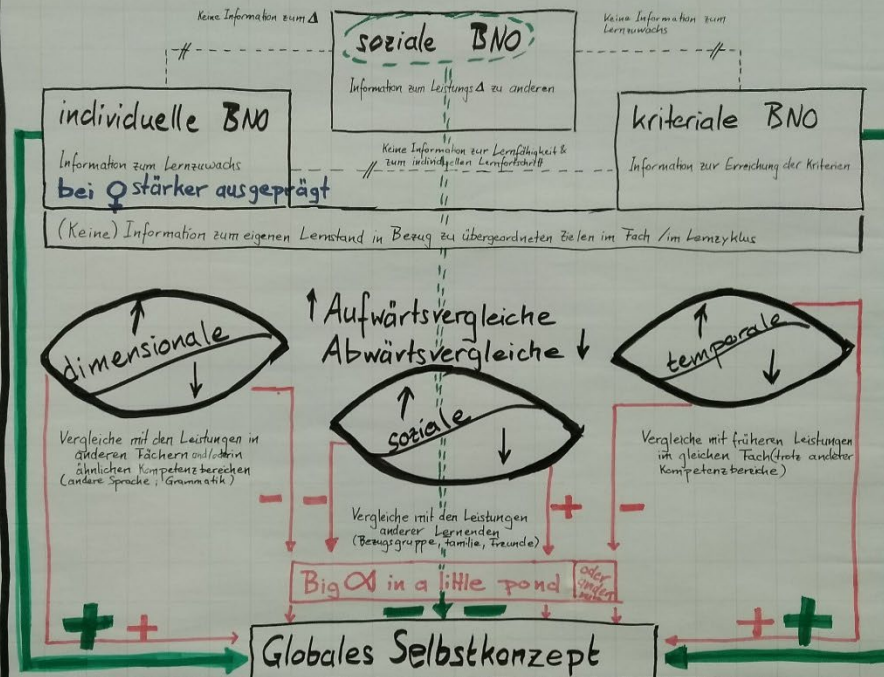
Keine Information zum $\Delta$

soziale BNO

Information zum Leistungs$\Delta$ zu anderen

Keine Information zum Lernzuwachs

individuelle BNO

Information zum Lernzuwachs

bei ♀ stärker ausgeprägt

Keine Information zur Lernfähigkeit & zum individuellen Lernfortschritt

kriteriale BNO

Information zur Erreichung der Kriterien

(Keine) Information zum eigenen Lernstand in Bezug zu übergeordneten Zielen im Fach / im Lernzyklus

↑ Aufwärtsvergleiche

Abwärtsvergleiche ↓

dimensionale

soziale

temporale

Vergleiche mit den Leistungen in anderen Fächern und/oder in ähnlichen Kompetenzbereichen (andere Sprache, Grammatik)

Vergleiche mit den Leistungen anderer Lernenden (Bezugsgruppe, Familie, Freunde)

Vergleiche mit früheren Leistungen im gleichen Fach (trotz anderer Kompetenzbereiche)

Big $\alpha$ in a little pond

oder umgekehrt

Globales Selbstkonzept